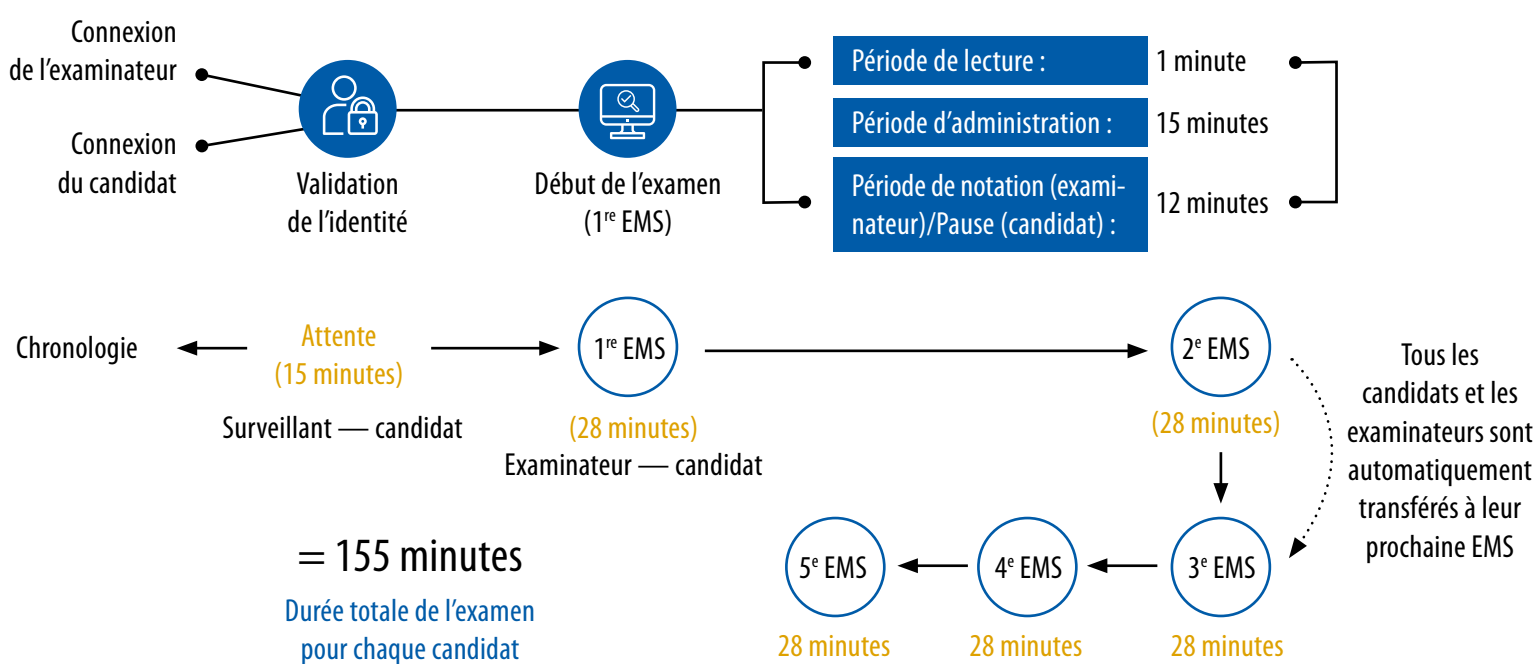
Connexion de l'examinateur

Connexion du candidat

Validation de l'identité

Début de l'examen (1$^{re}$ EMS)

Période de lecture : 1 minute

Période d'administration : 15 minutes

Période de notation (examinateur)/Pause (candidat) : 12 minutes

Chronologie

Attente (15 minutes)

Surveillant — candidat

1$^{re}$ EMS

(28 minutes)

Examinateur — candidat

2$^{e}$ EMS

(28 minutes)

Tous les candidats et les examinateurs sont automatiquement transférés à leur prochaine EMS

3$^{e}$ EMS

28 minutes

4$^{e}$ EMS

28 minutes

5$^{e}$ EMS

28 minutes

= 155 minutes

Durée totale de l'examen pour chaque candidat